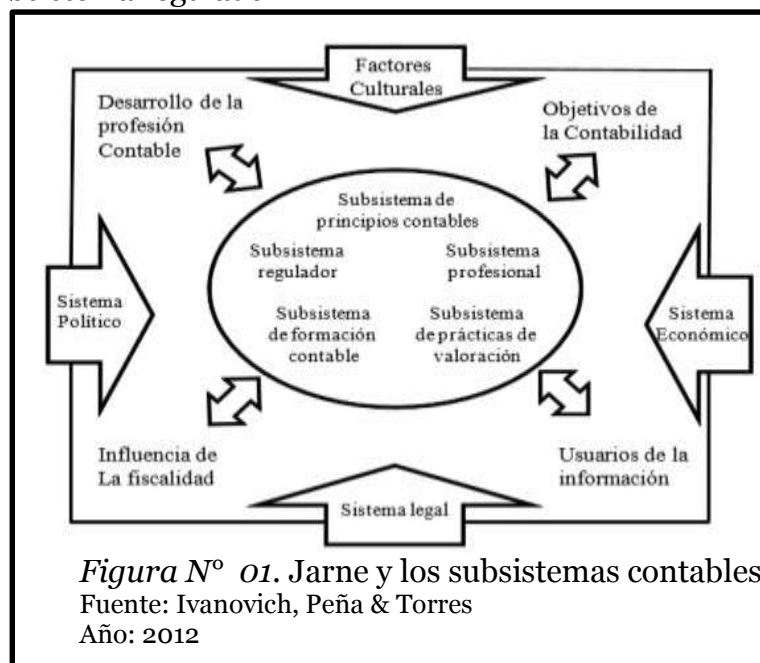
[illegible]

Factores Culturales

Desarrollo de la profesión Contable

Objetivos de la Contabilidad

Subsistema de principios contables

Subsistema regulador

Subsistema profesional

Sistema Político

Subsistema de formación contable

Subsistema de prácticas de valoración

Sistema Económico

Influencia de La fiscalidad

Usuarios de la información

Sistema legal

*Figura N° 01.* Jarne y los subsistemas contables
Fuente: Ivanovich, Peña & Torres
Año: 2012